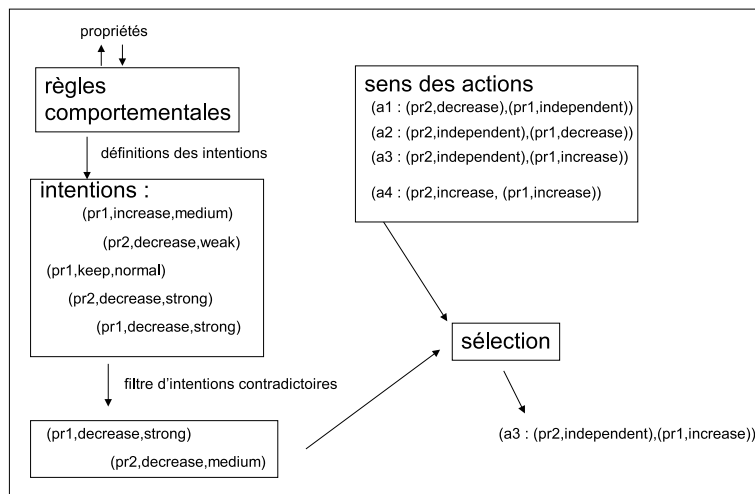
propriétés

règles comportementales

définitions des intentions

intentions :
(pr1,increase,medium)
(pr2,decrease,weak)
(pr1,keep,normal)
(pr2,decrease,strong)
(pr1,decrease,strong)

filtre d'intentions contradictoires

(pr1,decrease,strong)
(pr2,decrease,medium)

sens des actions
(a1 : (pr2,decrease),(pr1,independent))
(a2 : (pr2,independent),(pr1,decrease))
(a3 : (pr2,independent),(pr1,increase))
(a4 : (pr2,increase, (pr1,increase))

sélection

(a3 : (pr2,independent),(pr1,increase))